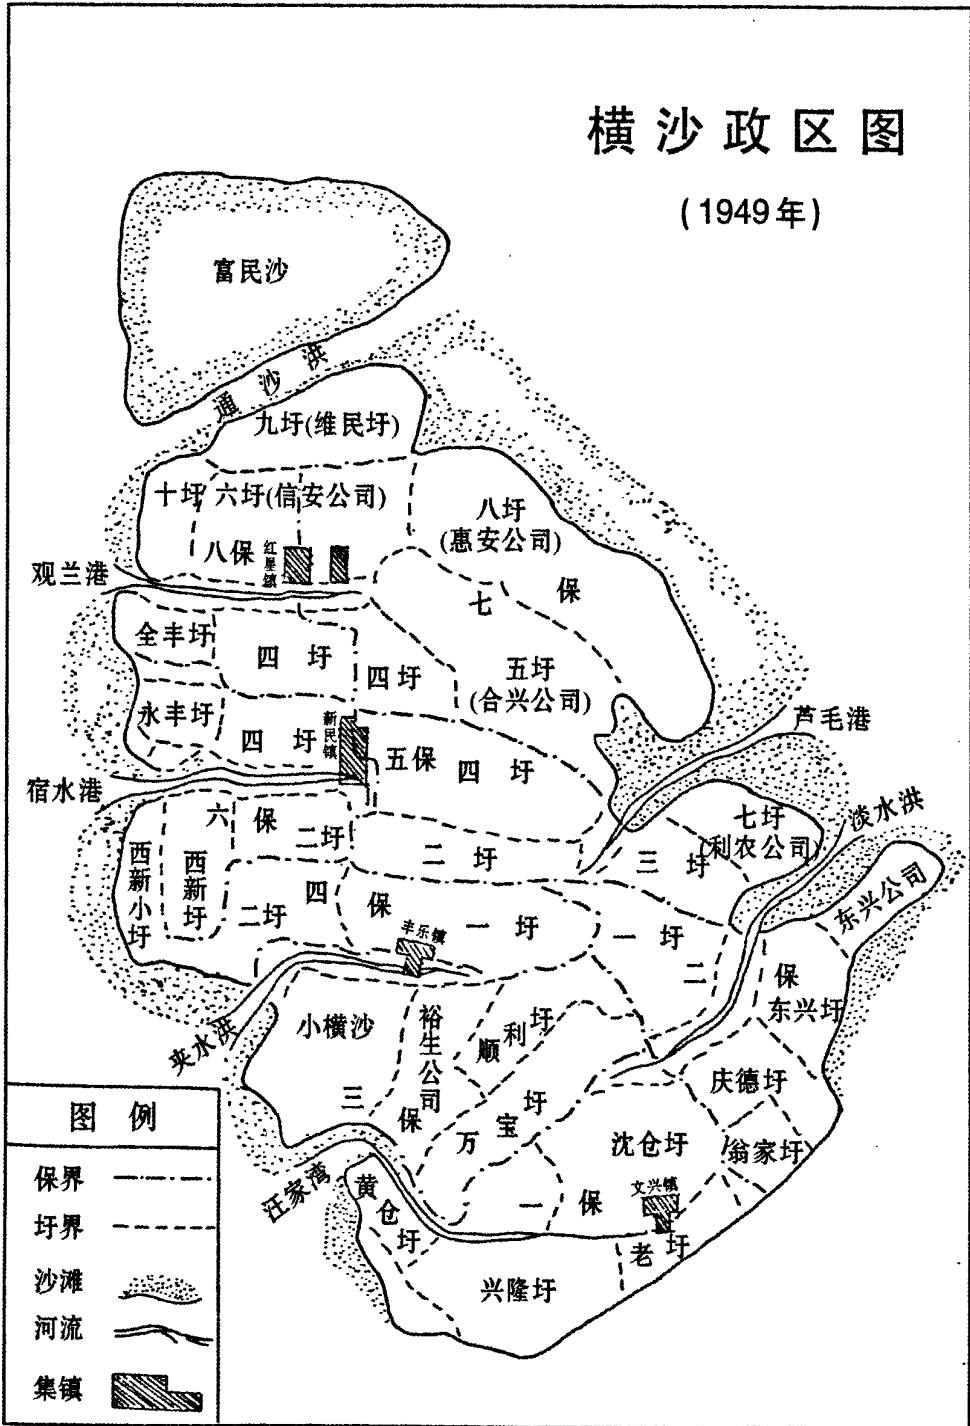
横沙政区图

(1949年)

富民沙

通沙洪

九圩(维民圩)

十圩 六圩(信安公司)

八保 红星镇

八圩 (惠安公司)

观兰港

七 保

全丰圩

四 圩

四圩

五圩 (合兴公司)

永丰圩

四 圩 新民镇

五保 四 圩

芦毛港

宿水港

六 保 二圩

七圩 (利农公司)

淡水洪

西新小圩

西新圩

二 圩

三 圩

东兴公司

二圩 四 保

丰乐镇

一 圩

一 圩

二

保 东兴圩

夹水洪

小横沙

裕生公司

顺利圩

三 保

庆德圩

万 宝 圩

沈仓圩

翁家圩

汪家湾

黄仓圩

一 保

文兴镇

老 圩

兴隆圩

图 例

保界

圩界

沙滩

河流

集镇